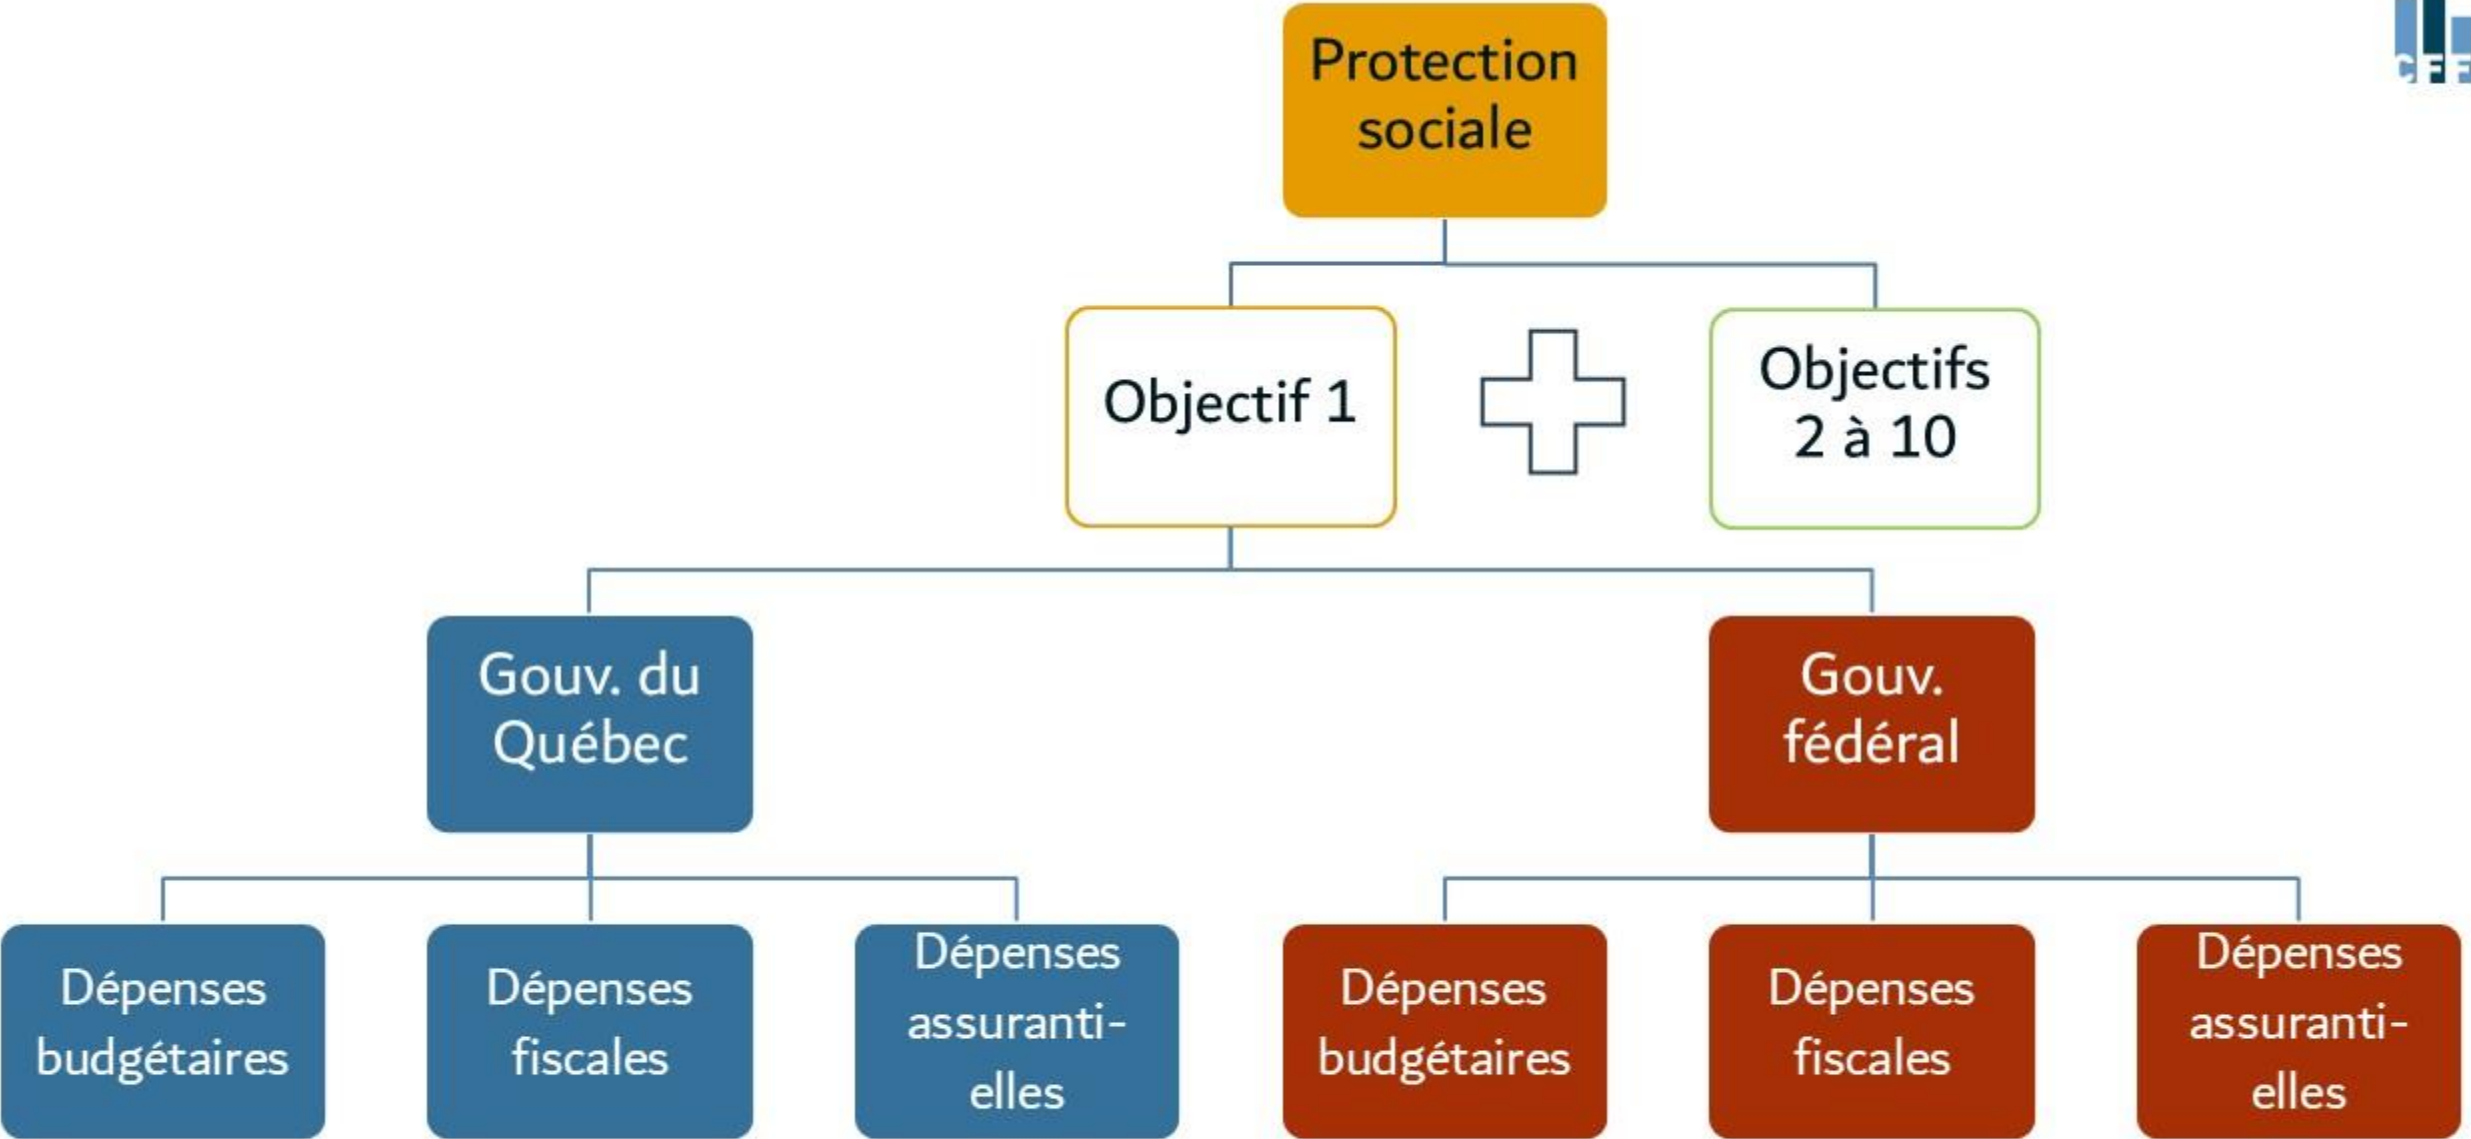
CFF

Protection sociale

Objectif 1

Objectifs 2 à 10

Gouv. du Québec

Gouv. fédéral

Dépenses budgétaires

Dépenses fiscales

Dépenses assuranti-elles

Dépenses budgétaires

Dépenses fiscales

Dépenses assuranti-elles